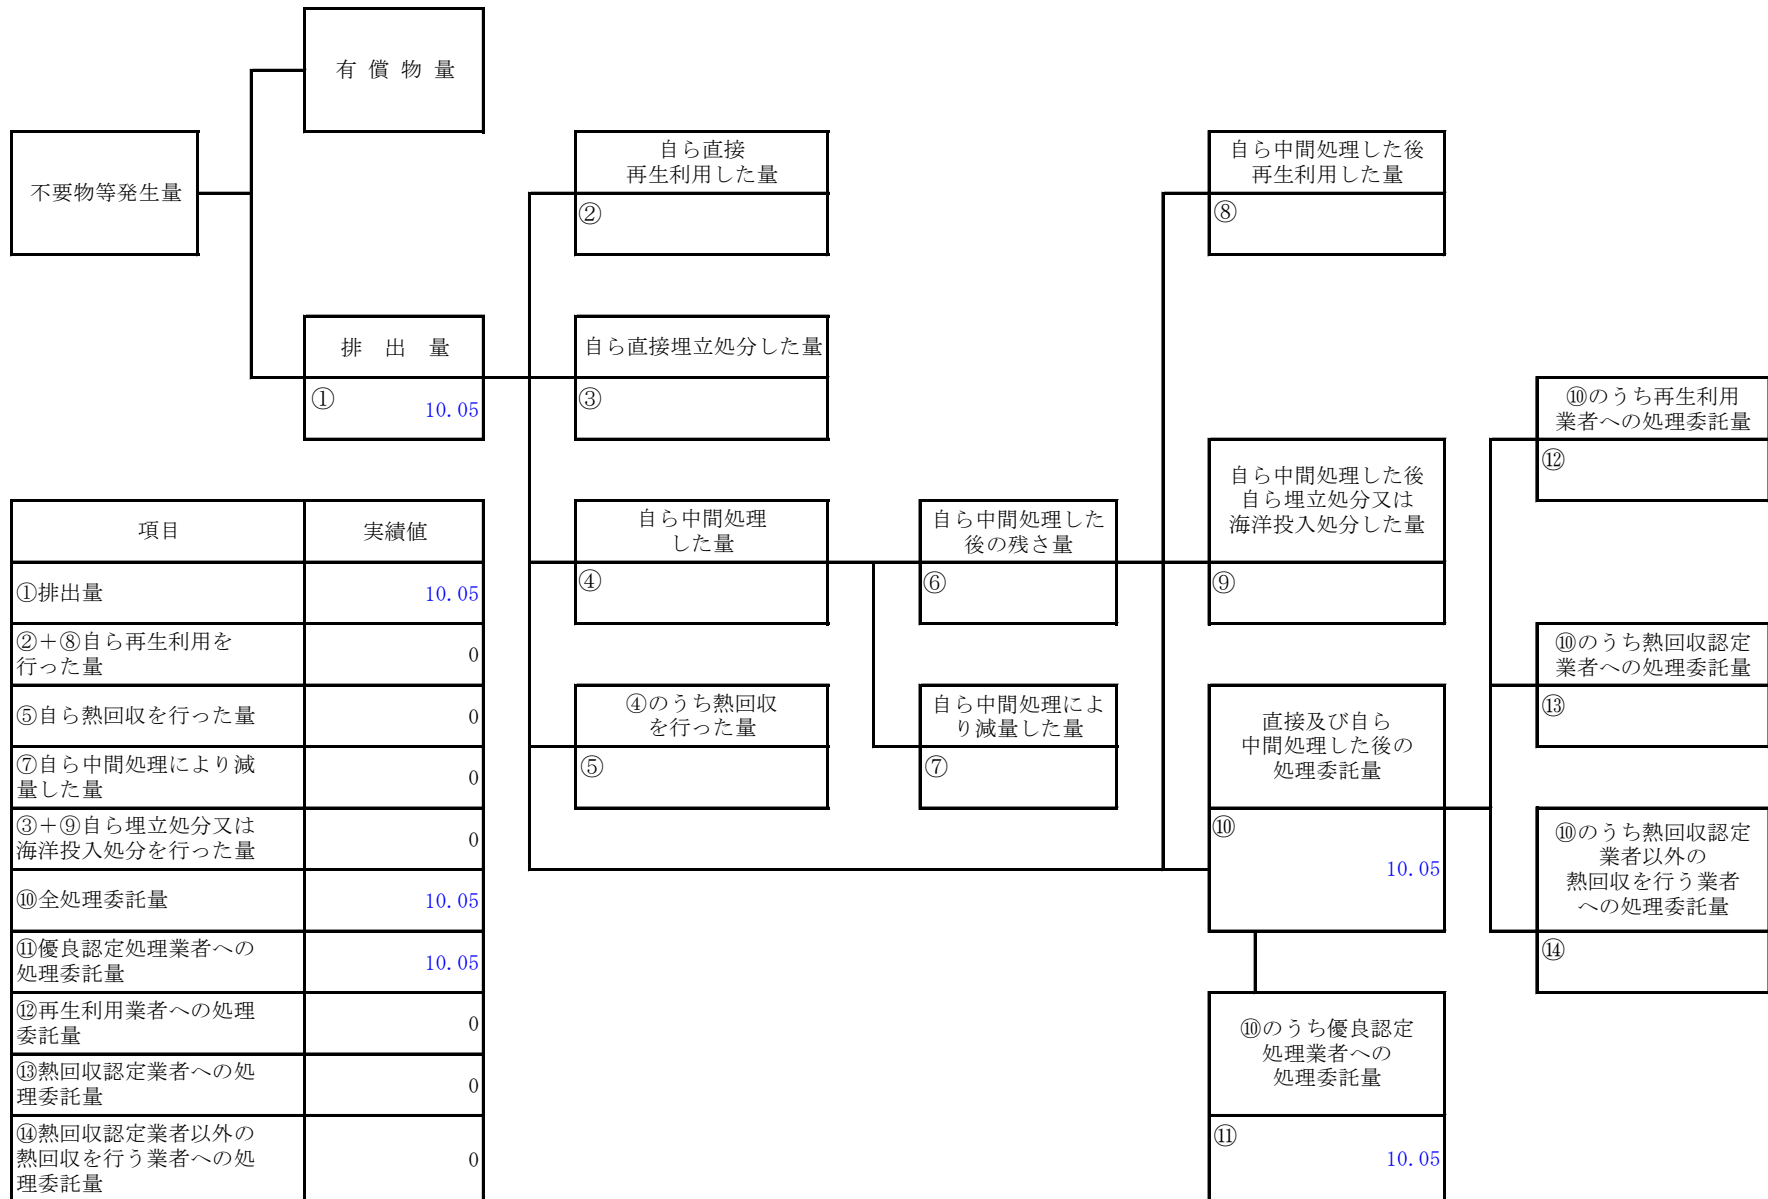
有償物量

不要物等発生量

排出量
① 10.05

自ら直接再生利用した量
②

自ら直接埋立処分した量
③

自ら中間処理した量
④

④のうち熱回収を行った量
⑤

自ら中間処理した後の残さ量
⑥

自ら中間処理により減量した量
⑦

自ら中間処理した後再生利用した量
⑧

自ら中間処理した後自ら埋立処分又は海洋投入処分した量
⑨

直接及び自ら中間処理した後の処理委託量
⑩ 10.05

⑩のうち優良認定処理業者への処理委託量
⑪ 10.05

⑩のうち再生利用業者への処理委託量
⑫

⑩のうち熱回収認定業者への処理委託量
⑬

⑩のうち熱回収認定業者以外の熱回収を行う業者への処理委託量
⑭

| 項目 | 実績値 |
|---|---|
| ①排出量 | 10.05 |
| ②+⑧自ら再生利用を行った量 | 0 |
| ⑤自ら熱回収を行った量 | 0 |
| ⑦自ら中間処理により減量した量 | 0 |
| ③+⑨自ら埋立処分又は海洋投入処分を行った量 | 0 |
| ⑩全処理委託量 | 10.05 |
| ⑪優良認定処理業者への処理委託量 | 10.05 |
| ⑫再生利用業者への処理委託量 | 0 |
| ⑬熱回収認定業者への処理委託量 | 0 |
| ⑭熱回収認定業者以外の熱回収を行う業者への処理委託量 | 0 |